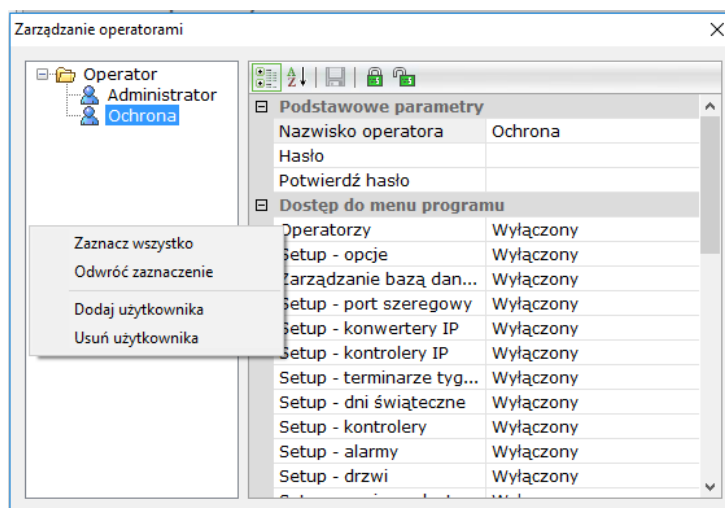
Zarządzanie operatorami

Operator
Administrator
Ochrona

Zaznacz wszystko
Odwróć zaznaczenie
Dodaj użytkownika
Usuń użytkownika

Podstawowe parametry

| | |
|---|---|
| Nazwisko operatora | Ochrona |
| Hasło | |
| Potwierdź hasło | |

Dostęp do menu programu

| | |
|---|---|
| Operatorzy | Wyłączony |
| Setup - opcje | Wyłączony |
| Zarządzanie bazą dan... | Wyłączony |
| Setup - port szeregowy | Wyłączony |
| Setup - konwertery IP | Wyłączony |
| Setup - kontrolery IP | Wyłączony |
| Setup - terminarze tyg... | Wyłączony |
| Setup - dni świąteczne | Wyłączony |
| Setup - kontrolery | Wyłączony |
| Setup - alarmy | Wyłączony |
| Setup - drzwi | Wyłączony |
| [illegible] | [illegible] |